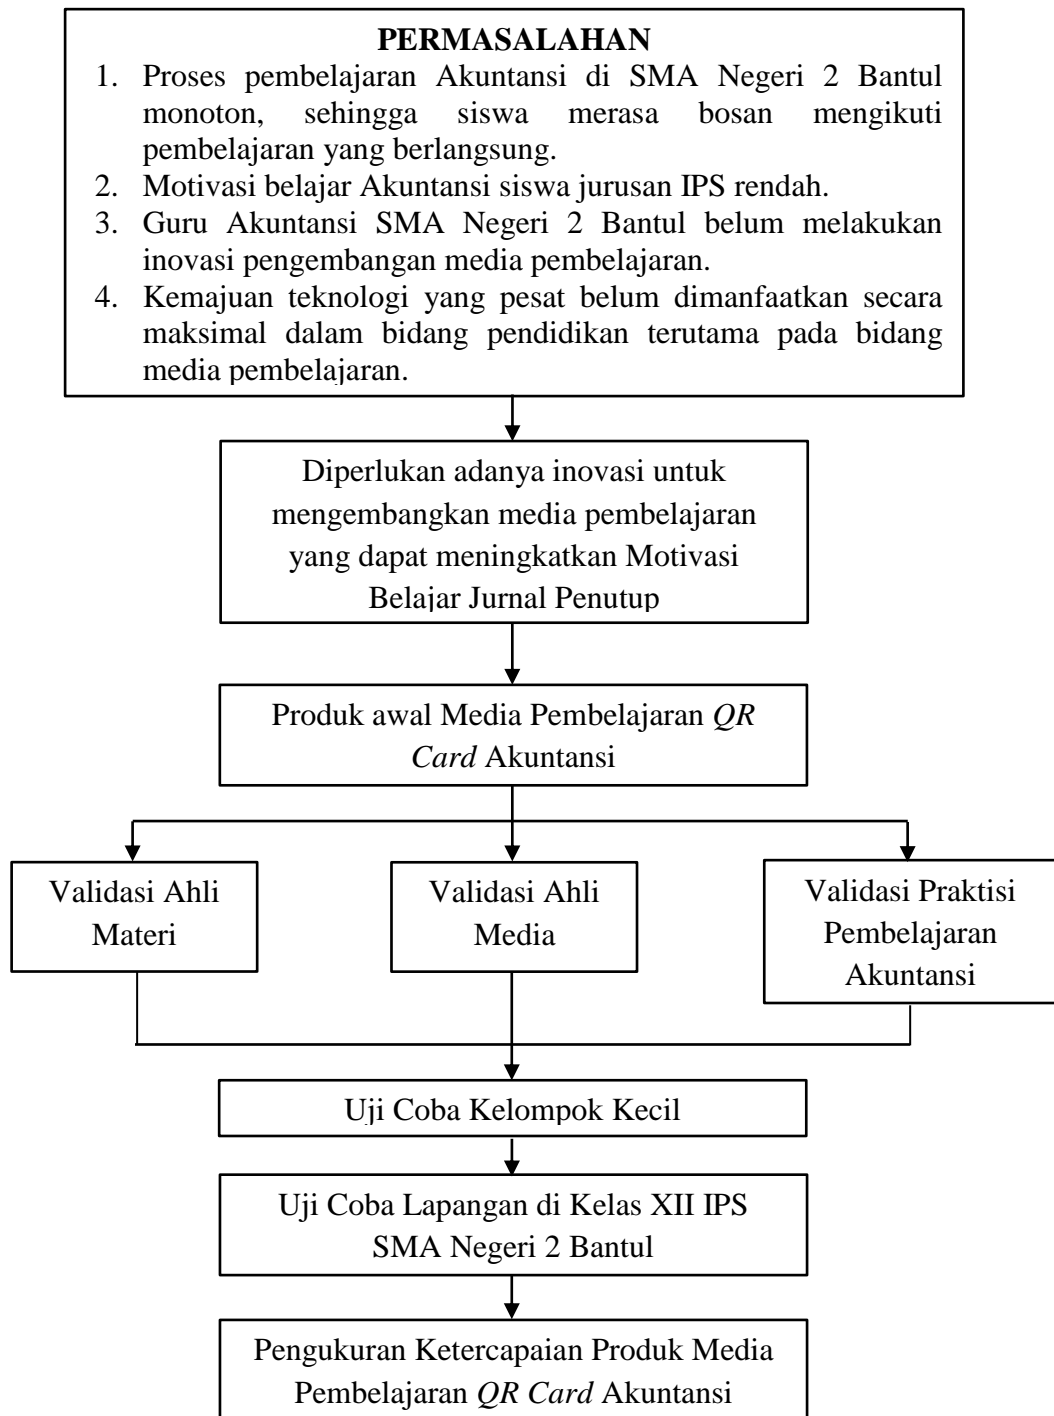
**PERMASALAHAN**

1. Proses pembelajaran Akuntansi di SMA Negeri 2 Bantul monoton, sehingga siswa merasa bosan mengikuti pembelajaran yang berlangsung.
2. Motivasi belajar Akuntansi siswa jurusan IPS rendah.
3. Guru Akuntansi SMA Negeri 2 Bantul belum melakukan inovasi pengembangan media pembelajaran.
4. Kemajuan teknologi yang pesat belum dimanfaatkan secara maksimal dalam bidang pendidikan terutama pada bidang media pembelajaran.

Diperlukan adanya inovasi untuk mengembangkan media pembelajaran yang dapat meningkatkan Motivasi Belajar Jurnal Penutup

Produk awal Media Pembelajaran *QR Card* Akuntansi

Validasi Ahli Materi

Validasi Ahli Media

Validasi Praktisi Pembelajaran Akuntansi

Uji Coba Kelompok Kecil

Uji Coba Lapangan di Kelas XII IPS SMA Negeri 2 Bantul

Pengukuran Ketercapaian Produk Media Pembelajaran *QR Card* Akuntansi